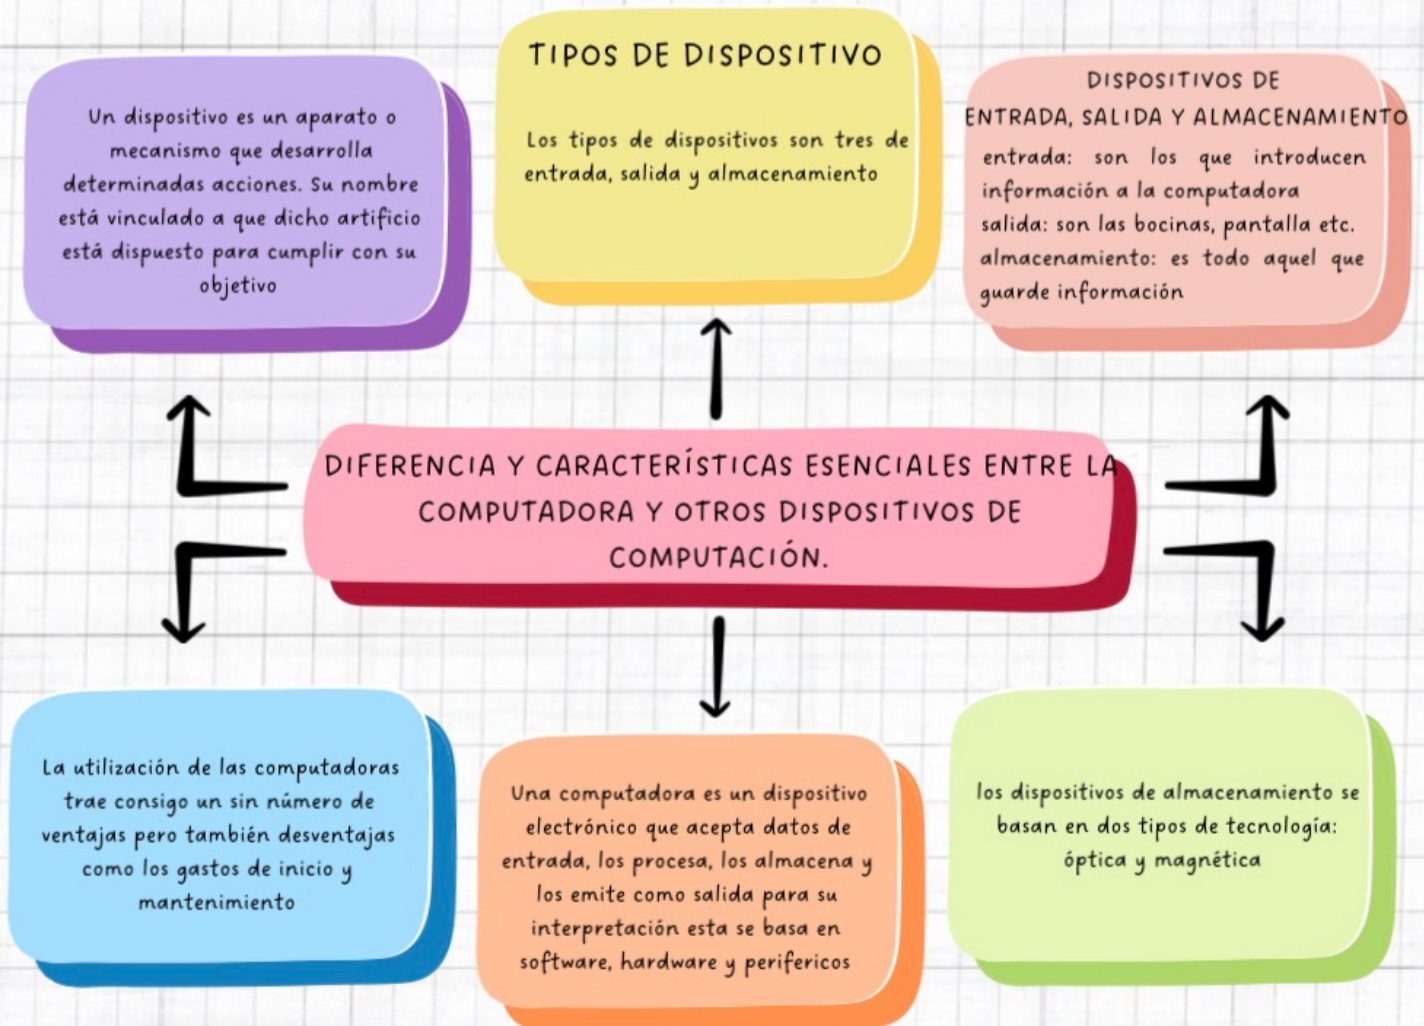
Un dispositivo es un aparato o mecanismo que desarrolla determinadas acciones. Su nombre está vinculado a que dicho artificio está dispuesto para cumplir con su objetivo

TIPOS DE DISPOSITIVO

Los tipos de dispositivos son tres de entrada, salida y almacenamiento

DISPOSITIVOS DE ENTRADA, SALIDA Y ALMACENAMIENTO

entrada: son los que introducen información a la computadora
salida: son las bocinas, pantalla etc.
almacenamiento: es todo aquel que guarde información

DIFERENCIA Y CARACTERÍSTICAS ESENCIALES ENTRE LA COMPUTADORA Y OTROS DISPOSITIVOS DE COMPUTACIÓN.

La utilización de las computadoras trae consigo un sin número de ventajas pero también desventajas como los gastos de inicio y mantenimiento

Una computadora es un dispositivo electrónico que acepta datos de entrada, los procesa, los almacena y los emite como salida para su interpretación esta se basa en software, hardware y perifericos

los dispositivos de almacenamiento se basan en dos tipos de tecnología: óptica y magnética